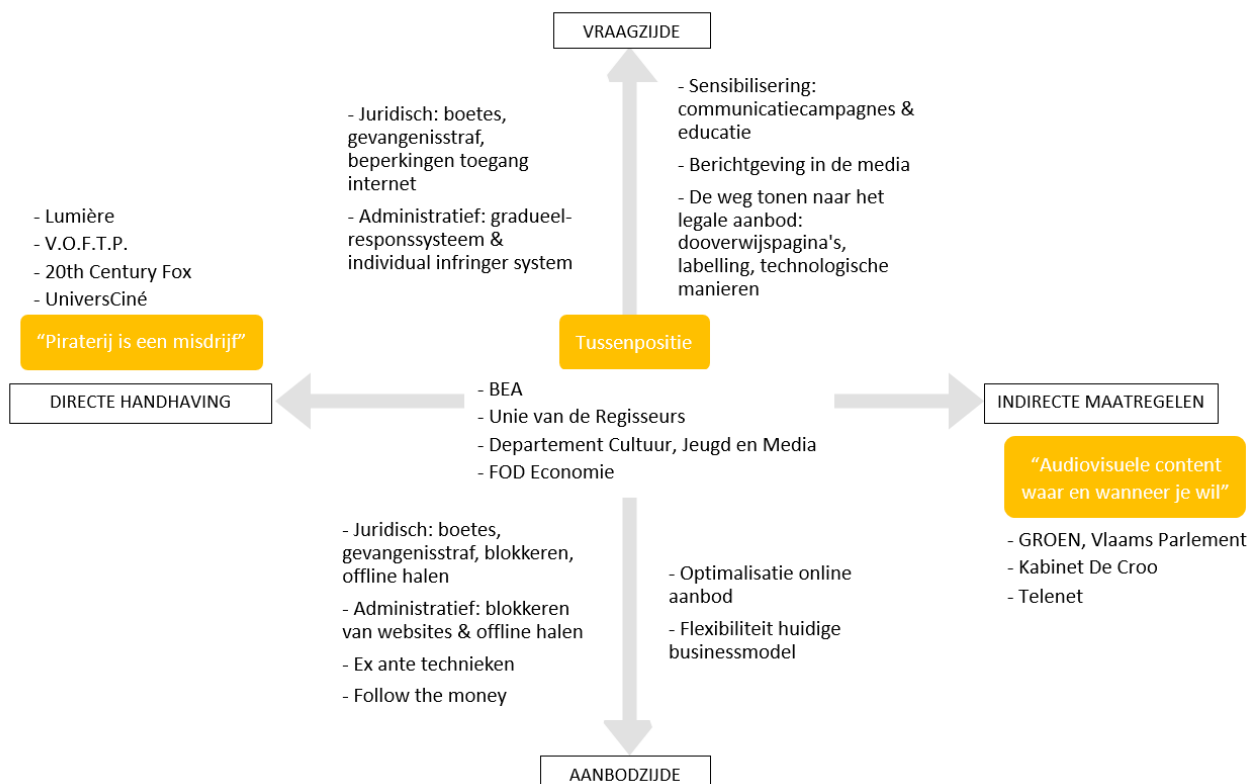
VRAAGZIJDE

- Juridisch: boetes, gevangenisstraf, beperkingen toegang internet

- Administratief: gradueel-responssysteem & individual infringer system

- Sensibilisering: communicatiecampagnes & educatie

- Berichtgeving in de media

- De weg tonen naar het legale aanbod: dooverwijspagina's, labelling, technologische manieren

- Lumière
- V.O.F.T.P.
- 20th Century Fox
- UniversCiné

“Piraterij is een misdrijf”

Tussenpositie

DIRECTE HANDHAVING

- BEA
- Unie van de Regisseurs
- Departement Cultuur, Jeugd en Media
- FOD Economie

INDIRECTE MAATREGELEN

“Audiovisuele content waar en wanneer je wil”

- GROEN, Vlaams Parlement
- Kabinet De Croo
- Telenet

- Juridisch: boetes, gevangenisstraf, blokkeren, offline halen

- Administratief: blokkeren van websites & offline halen

- Ex ante technieken

- Follow the money

- Optimalisatie online aanbod

- Flexibiliteit huidige businessmodel

AANBODZIJDE